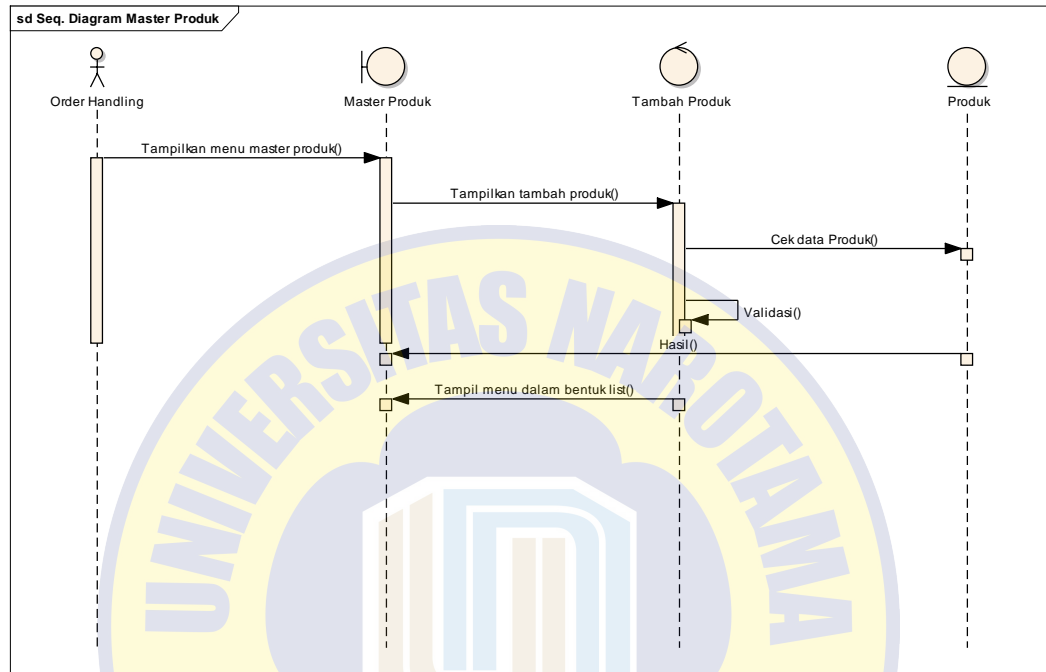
sd Seq. Diagram Master Produk

Order Handling

Master Produk

Tambah Produk

Produk

Tampilkan menu master produk()

Tampilkan tambah produk()

Cek data Produk()

Validasi()

Hasil()

Tampil menu dalam bentuk list()

UNIVERSITAS NAROTAMA